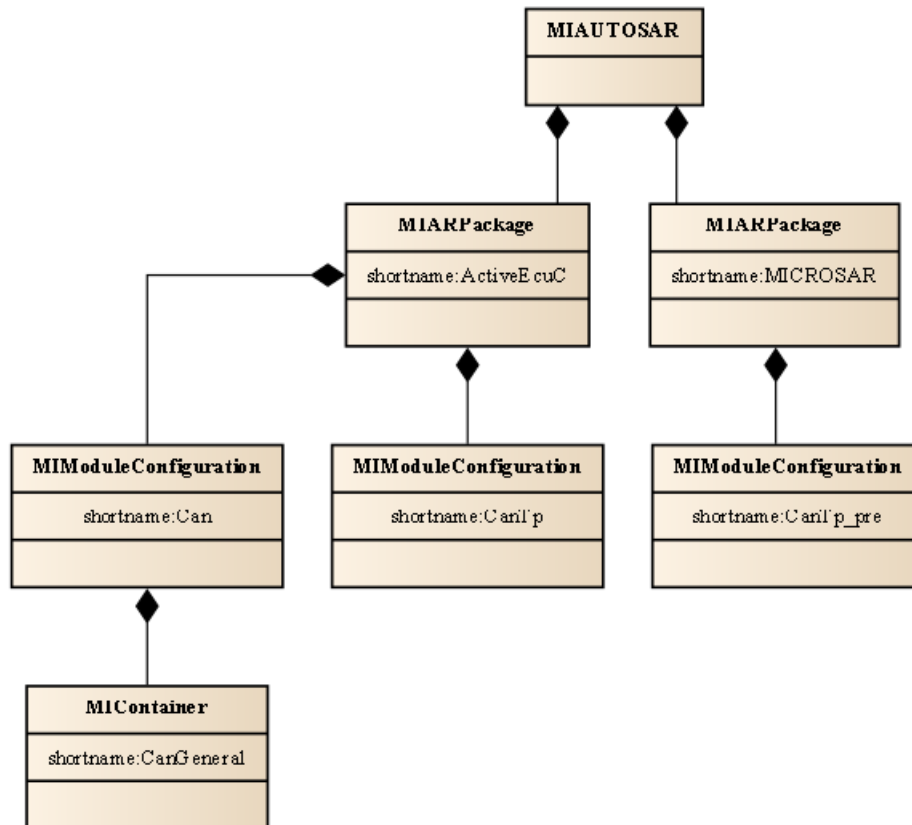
MIAUTOSAR

MIARPackage

shortname:ActiveEcuC

MIARPackage

shortname:MICROSAR

MIModuleConfiguration

shortname:Can

MIModuleConfiguration

shortname:CanTp

MIModuleConfiguration

shortname:CanTp_pre

MIContainer

shortname:CanGeneral